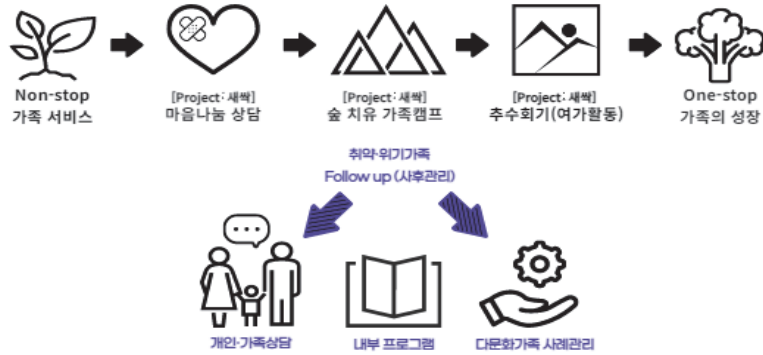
Non-stop
가족 서비스

[Project : 새싹]
마음나눔 상담

[Project : 새싹]
숲 치유 가족캠프

[Project : 새싹]
추수회기(여가활동)

One-stop
가족의 성장

취약·위기가족
Follow up (사후관리)

개인·가족상담

내부 프로그램

다문화가족 사례관리